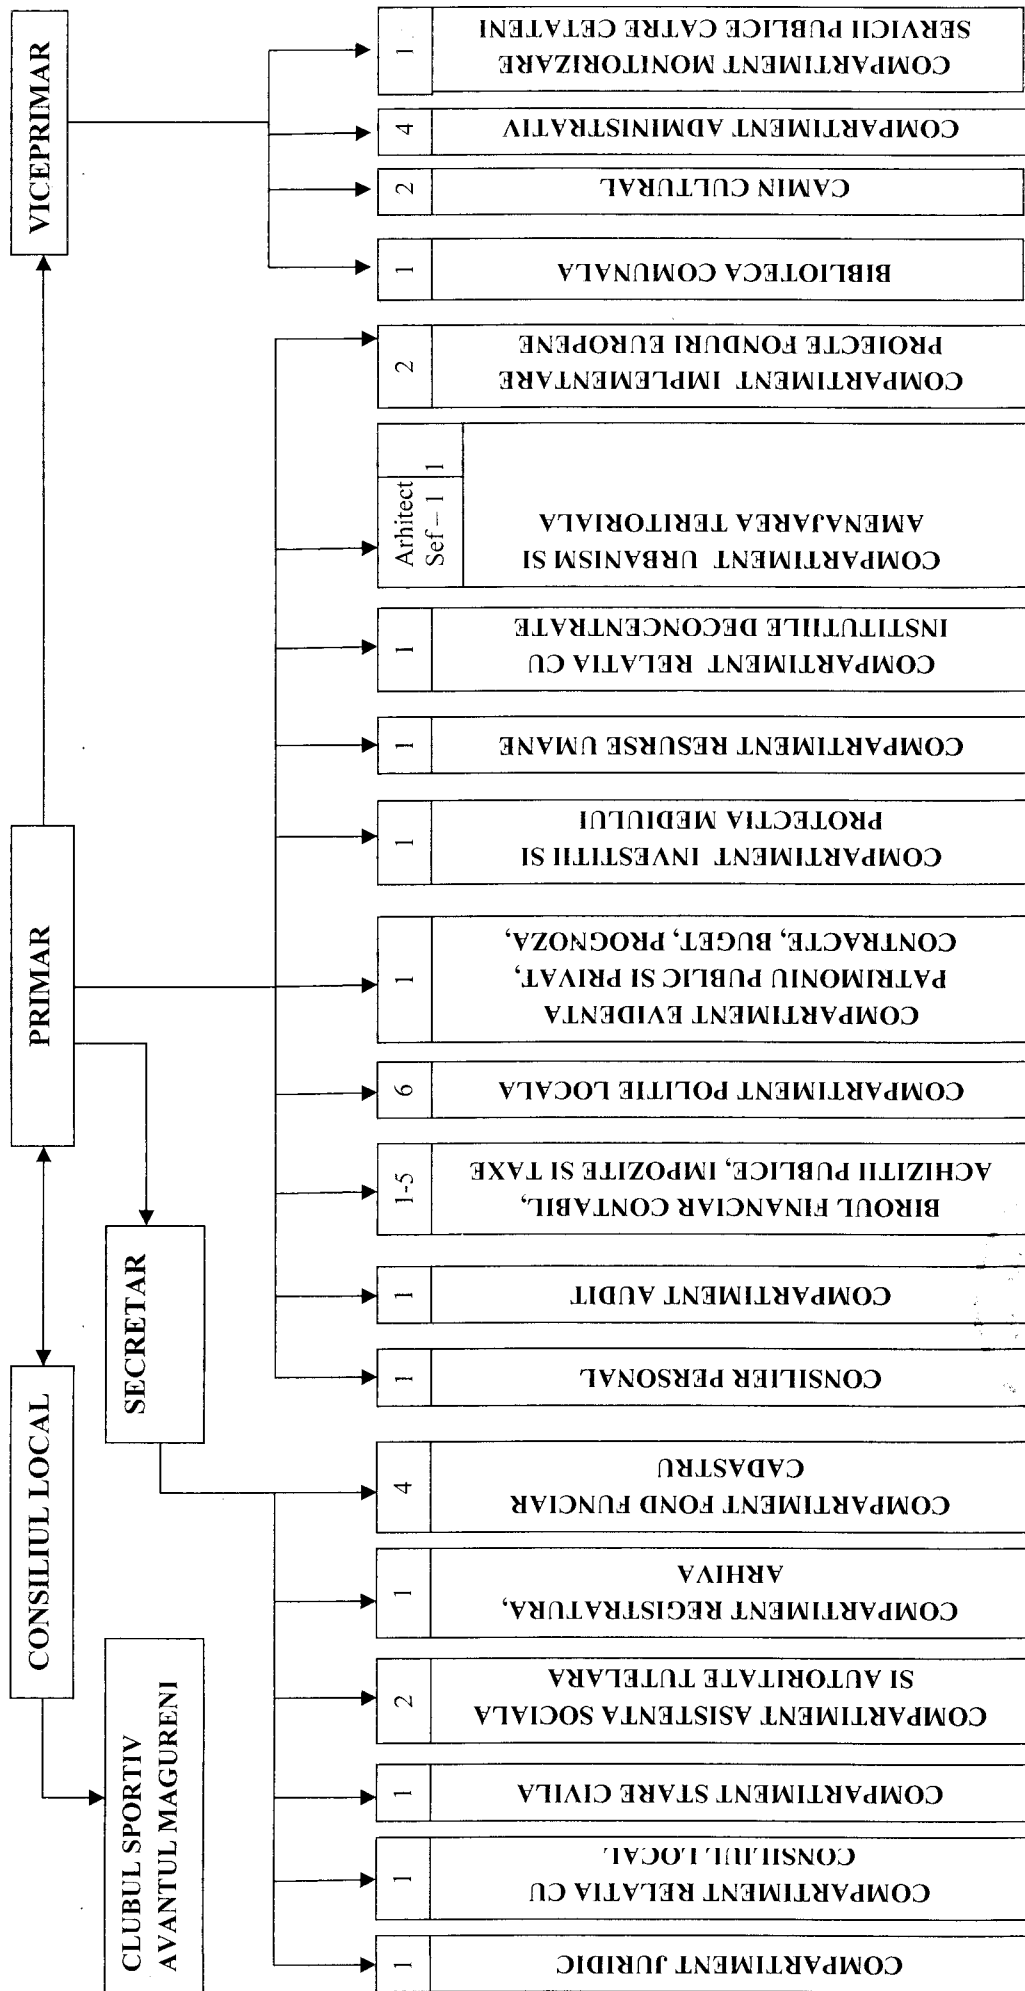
CONSILIUL LOCAL

CLUBUL SPORTIV AVANTUL MAGURENI

PRIMAR

SECRETAR

VICEPRIMAR

COMPARTIMENT MONITORIZARE SERVICII PUBLICE CATRE CETATENI 1

COMPARTIMENT ADMINISTRATIV 4

CAMIN CULTURAL 2

BIBLIOTECA COMUNALA 1

COMPARTIMENT IMPLEMENTARE PROIECTE FONDURI EUROPENE 2

COMPARTIMENT URBANISM SI AMENAJAREA TERITORIALA Arhitect Sef – 1 1

COMPARTIMENT RELATIA CU INSTITUTIILE DECONCENTRATE 1

COMPARTIMENT RESURSE UMANE 1

COMPARTIMENT INVESTITII SI PROTECTIA MEDIULUI 1

COMPARTIMENT EVIDENTA PATRIMONIU PUBLIC SI PRIVAT, CONTRACTE, BUGET, PROGNOZA, 1

COMPARTIMENT POLITIE LOCALA 6

BIROUL FINANCIAR CONTABIL, ACHIZITII PUBLICE, IMPOZITE SI TAXE 1-5

COMPARTIMENT AUDIT 1

CONSILIER PERSONAL 1

COMPARTIMENT FOND FUNCIAR CADASTRU 4

COMPARTIMENT REGISTRATURA, ARHIVA 1

COMPARTIMENT ASISTENTA SOCIALA SI AUTORITATE TUTELARA 2

COMPARTIMENT STARE CIVILA 1

COMPARTIMENT RELATIA CU CONSILIUL LOCAL 1

COMPARTIMENT JURIDIC 1